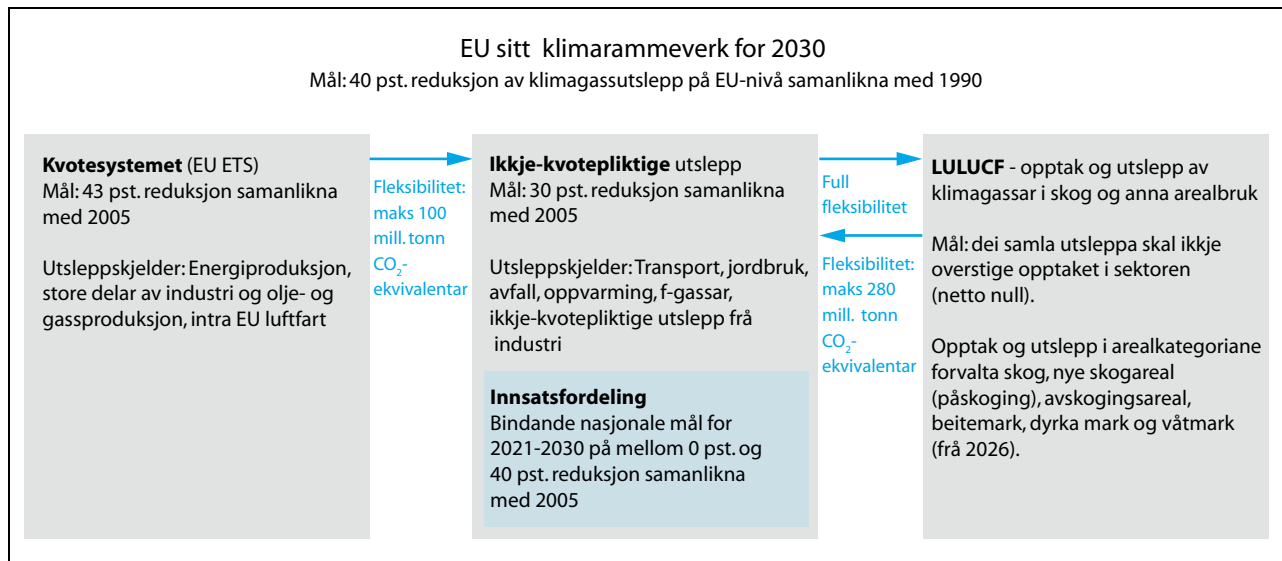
EU sitt klimarammeverk for 2030
Mål: 40 pst. reduksjon av klimagassutslepp på EU-nivå samanlikna med 1990

**Kvotesystemet** (EU ETS)
Mål: 43 pst. reduksjon samanlikna med 2005

Utsleppskjelder: Energiproduksjon, store delar av industri og olje- og gassproduksjon, intra EU luftfart

Fleksibilitet: maks 100 mill. tonn $CO_2$-ekvivalentar

**Ikkje-kvotepliktige** utslepp
Mål: 30 pst. reduksjon samanlikna med 2005

Utsleppskjelder: Transport, jordbruk, avfall, oppvarming, f-gassar, ikkje-kvotepliktige utslepp frå industri

**Innsatsfordeling**
Bindande nasjonale mål for 2021-2030 på mellom 0 pst. og 40 pst. reduksjon samanlikna med 2005

Full fleksibilitet

Fleksibilitet: maks 280 mill. tonn $CO_2$-ekvivalentar

**LULUCF** - opptak og utslepp av klimagassar i skog og anna arealbruk

Mål: dei samla utsleppa skal ikkje overstige opptaket i sektoren (netto null).

Opptak og utslepp i arealkategoriane forvalta skog, nye skogareal (påskoging), avskogingsareal, beitemark, dyrka mark og våtmark (frå 2026).